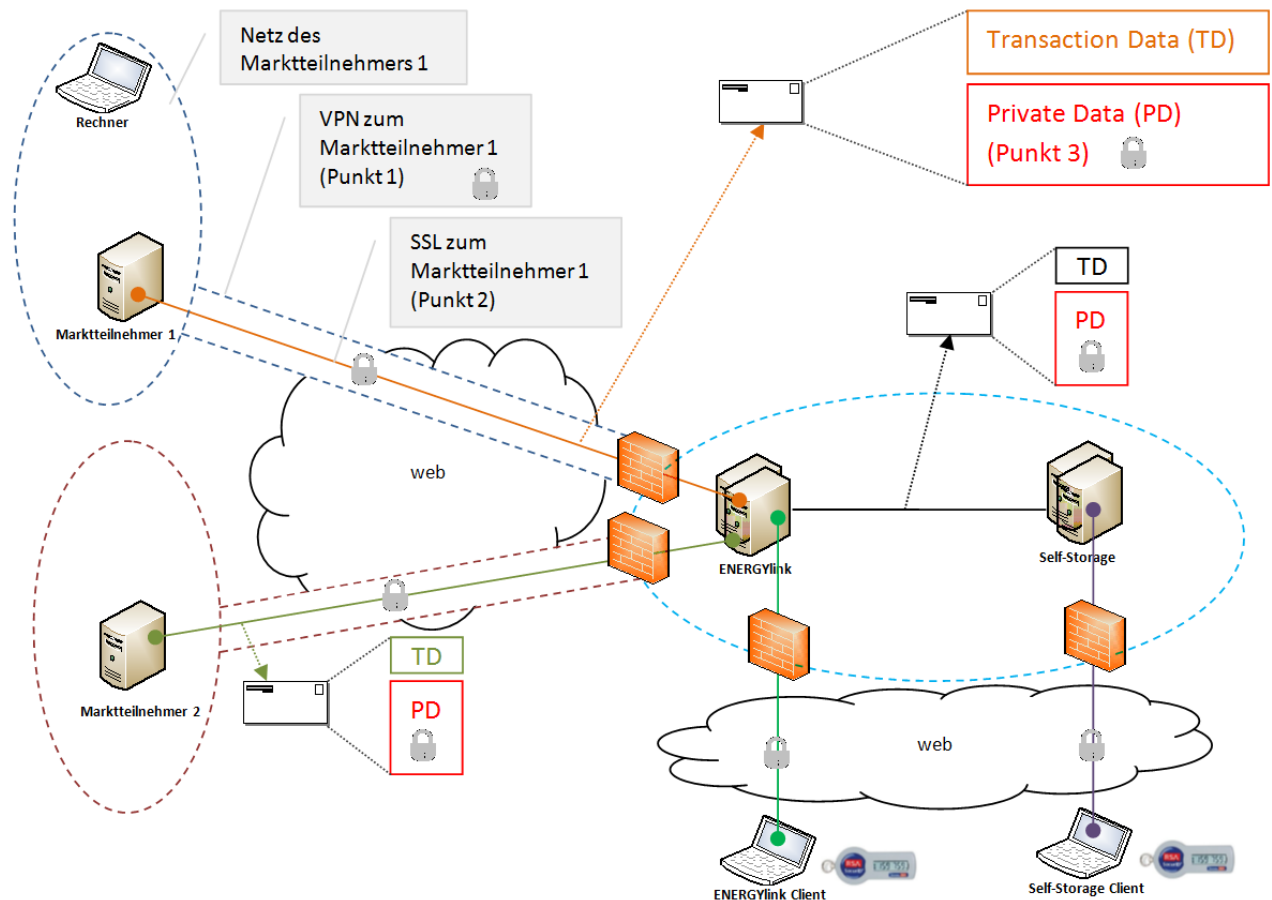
Rechner

Netz des Marktteilnehmers 1

VPN zum Marktteilnehmer 1 (Punkt 1)

SSL zum Marktteilnehmer 1 (Punkt 2)

Transaction Data (TD)

Private Data (PD) (Punkt 3)

Marktteilnehmer 1

TD

PD

web

ENERGYlink

Self-Storage

Marktteilnehmer 2

TD

PD

web

ENERGYlink Client

Self-Storage Client